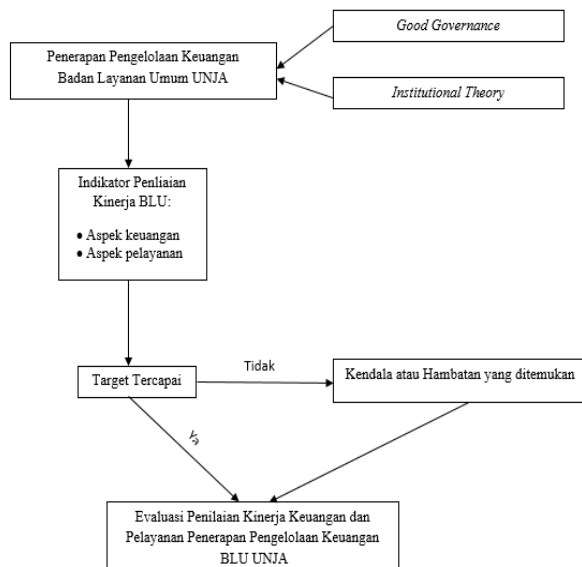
Good Governance

Penerapan Pengelolaan Keuangan Badan Layanan Umum UNJA

Institutional Theory

Indikator Penliaian Kinerja BLU:

• Aspek keuangan
• Aspek pelayanan

Target Tercapai

Tidak

Kendala atau Hambatan yang ditemukan

Ya

Evaluasi Penilaian Kinerja Keuangan dan Pelayanan Penerapan Pengelolaan Keuangan BLU UNJA